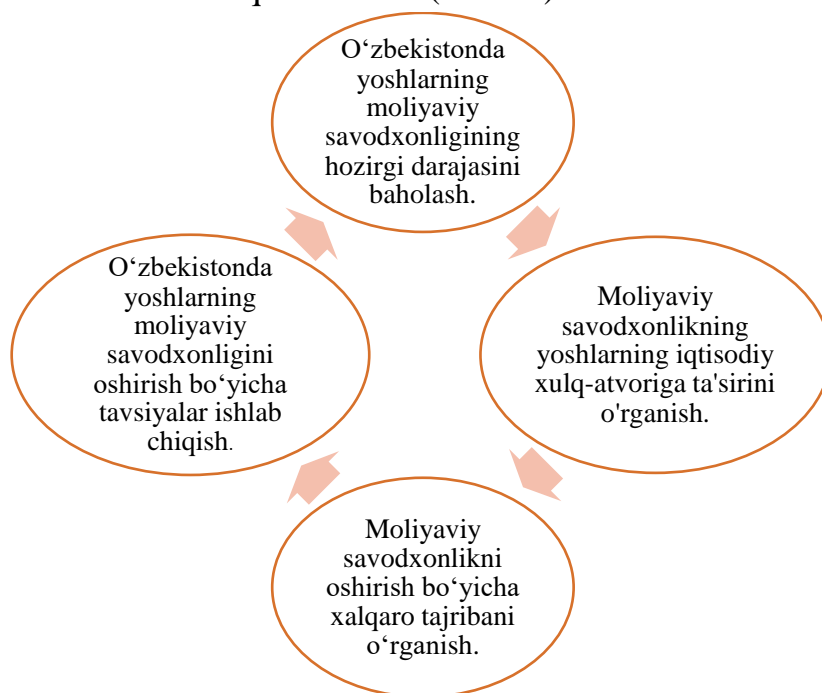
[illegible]

O‘zbekistonda yoshlarning moliyaviy savodxonligining hozirgi darajasini baholash.

Moliyaviy savodxonlikning yoshlarning iqtisodiy xulq-atvoriga ta'sirini o'rganish.

Moliyaviy savodxonlikni oshirish bo‘yicha xalqaro tajribani o‘rganish.

O‘zbekistonda yoshlarning moliyaviy savodxonligini oshirish bo‘yicha tavsiyalar ishlab chiqish.